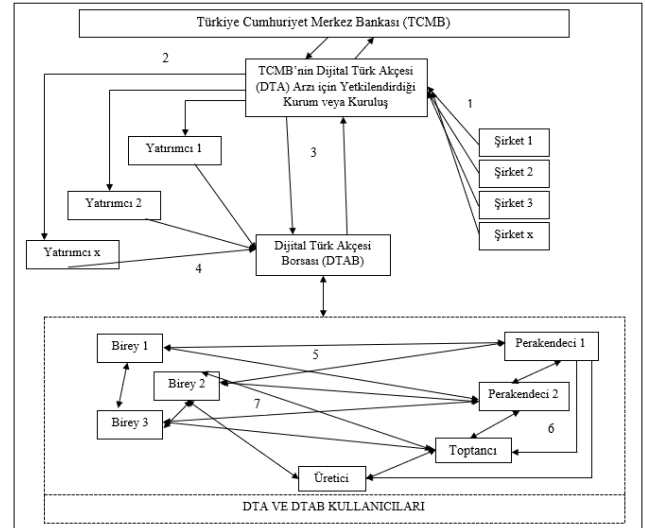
Türkiye Cumhuriyet Merkez Bankası (TCMB)

2

TCMB'nin Dijital Türk Akçesi (DTA) Arzı için Yetkilendirdiği Kurum veya Kuruluş

1

Yatırımcı 1

3

Şirket 1

Şirket 2

Yatırımcı 2

Şirket 3

Şirket x

Yatırımcı x

Dijital Türk Akçesi Borsası (DTAB)

4

Birey 1

5

Perakendeci 1

Birey 2

Perakendeci 2

7

Birey 3

6

Toptancı

Üretici

DTA VE DTAB KULLANICILARI